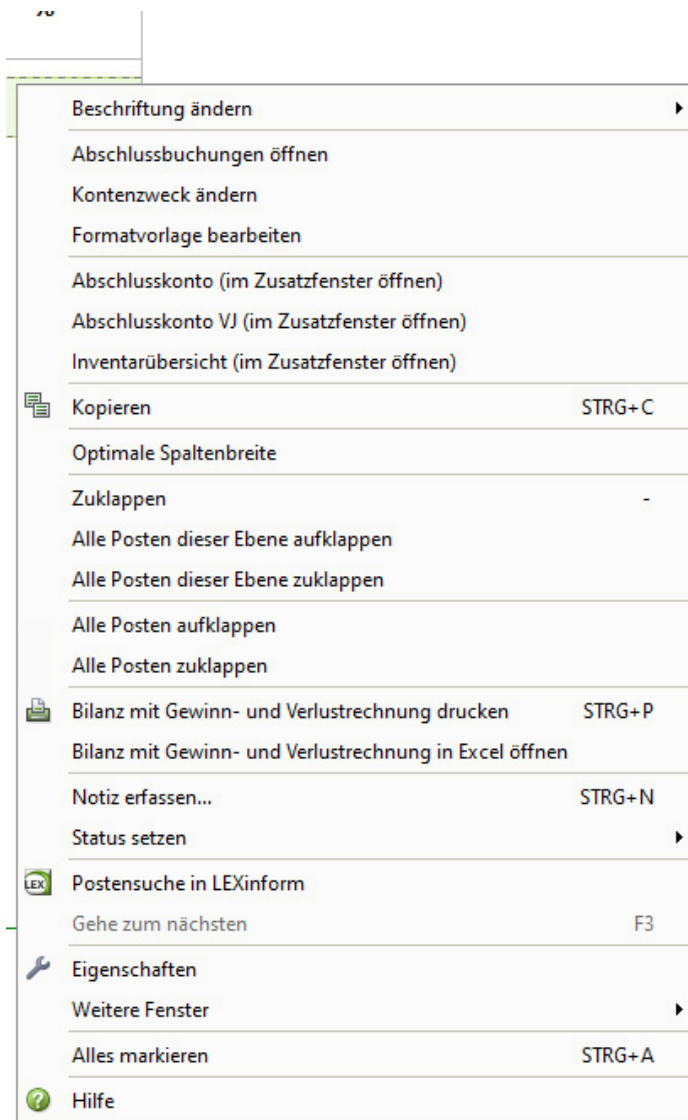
%

Beschriftung ändern

Abschlussbuchungen öffnen
Kontenzweck ändern
Formatvorlage bearbeiten

Abschlusskonto (im Zusatzfenster öffnen)
Abschlusskonto VJ (im Zusatzfenster öffnen)
Inventarübersicht (im Zusatzfenster öffnen)

Kopieren STRG+C

Optimale Spaltenbreite

Zuklappen -
Alle Posten dieser Ebene aufklappen
Alle Posten dieser Ebene zuklappen

Alle Posten aufklappen
Alle Posten zuklappen

Bilanz mit Gewinn- und Verlustrechnung drucken STRG+P
Bilanz mit Gewinn- und Verlustrechnung in Excel öffnen

Notiz erfassen... STRG+N
Status setzen

LEX Postensuche in LEXinform
Gehe zum nächsten F3

Eigenschaften
Weitere Fenster

Alles markieren STRG+A

Hilfe